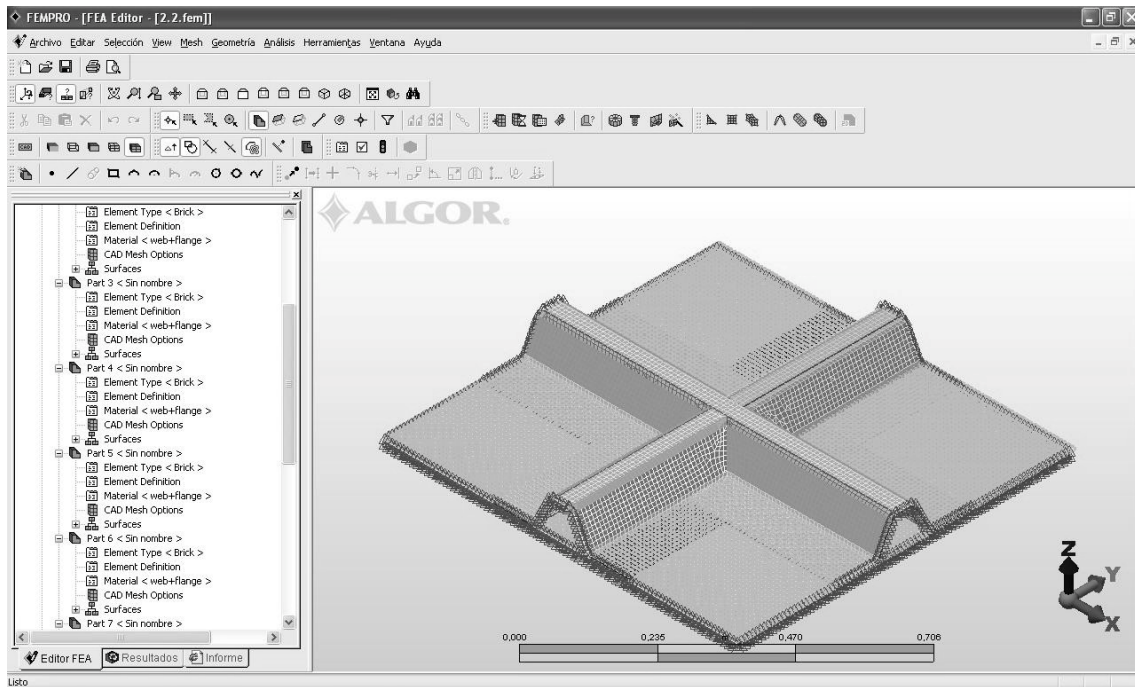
FEMPRO - [FEA Editor - [2.2.fem]]

Archivo Editar Selección View Mesh Geometría Análisis Herramientas Ventana Ayuda

Element Type < Brick >
Element Definition
Material < web+flange >
CAD Mesh Options
Surfaces
Part 3 < Sin nombre >
Element Type < Brick >
Element Definition
Material < web+flange >
CAD Mesh Options
Surfaces
Part 4 < Sin nombre >
Element Type < Brick >
Element Definition
Material < web+flange >
CAD Mesh Options
Surfaces
Part 5 < Sin nombre >
Element Type < Brick >
Element Definition
Material < web+flange >
CAD Mesh Options
Surfaces
Part 6 < Sin nombre >
Element Type < Brick >
Element Definition
Material < web+flange >
CAD Mesh Options
Surfaces
Part 7 < Sin nombre >

Editor FEA Resultados Informe

ALGOR.

Z
Y
X

0,000 0,235 0,470 0,706

Listo